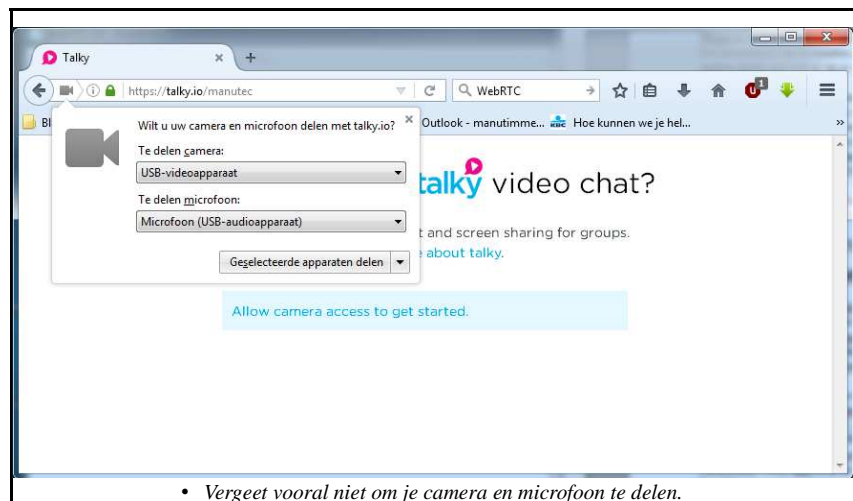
Talky
https://talky.io/manutec
WebRTC
Bl
Outlook - manutimme...
Hoe kunnen we je hel...
Wilt u uw camera en microfoon delen met talky.io?
Te delen camera:
USB-videoapparaat
Te delen microfoon:
Microfoon (USB-audioapparaat)
Geselecteerde apparaten delen
talky video chat?
t and screen sharing for groups.
about talky.
Allow camera access to get started.

• Vergeet vooral niet om je camera en microfoon te delen.